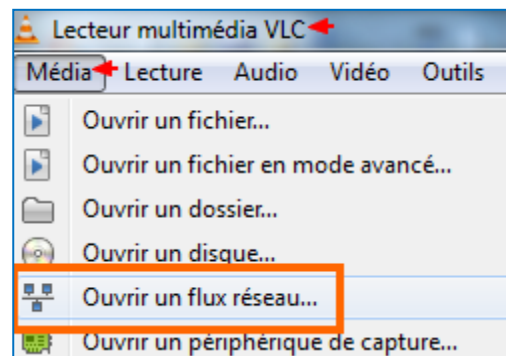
Lecteur multimédia VLC

Média Lecture Audio Vidéo Outils

Ouvrir un fichier...

Ouvrir un fichier en mode avancé...

Ouvrir un dossier...

Ouvrir un disque...

Ouvrir un flux réseau...

Ouvrir un périphérique de capture...